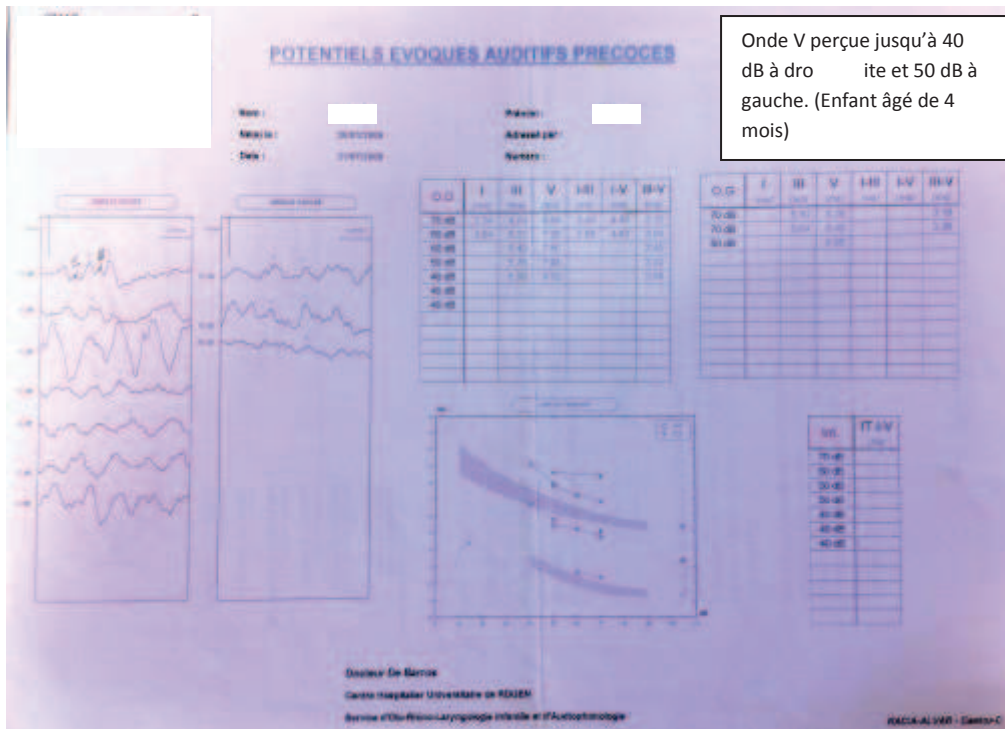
POTENTIELS EVOQUES AUDITIFS PRECOCES

Onde V perçue jusqu'à 40 dB à droite et 50 dB à gauche. (Enfant âgé de 4 mois)

Nom :
Né(e) le : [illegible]
Date : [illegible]

Prénom :
Adressé par :
Numéro :

| O.G | I | III | V | I-III | I-V | III-V |
|---|---|---|---|---|---|---|
| 70 dB | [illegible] | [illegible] | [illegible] | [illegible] | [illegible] | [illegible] |
| 70 dB | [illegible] | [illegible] | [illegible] | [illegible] | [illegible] | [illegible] |
| 60 dB | | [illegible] | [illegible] | | | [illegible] |
| 50 dB | | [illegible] | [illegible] | | | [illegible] |
| 40 dB | | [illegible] | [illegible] | | | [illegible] |
| 40 dB | | | | | | |
| 40 dB | | | | | | |

| O.G | I | III | V | I-III | I-V | III-V |
|---|---|---|---|---|---|---|
| 70 dB | | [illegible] | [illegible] | | | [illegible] |
| 70 dB | | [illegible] | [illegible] | | | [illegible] |
| 50 dB | | | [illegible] | | | |

| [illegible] | IT I-V |
|---|---|
| 70 dB | |
| 50 dB | |
| 50 dB | |
| 50 dB | |
| 40 dB | |
| 40 dB | |
| 40 dB | |

Docteur De Barros
Centre Hospitalier Universitaire de ROUEN
Service d'Oto-Rhino-Laryngologie Infantile et d'Audiophonologie

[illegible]